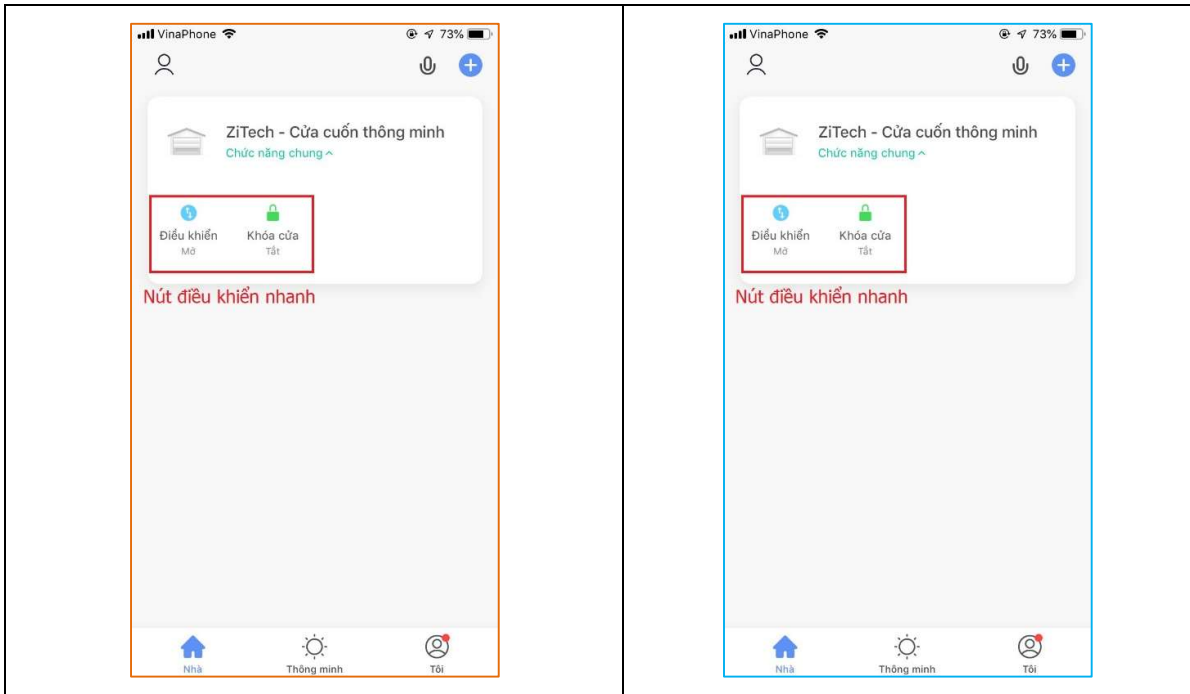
VinaPhone 73%

ZiTech - Cửa cuốn thông minh
Chức năng chung

Điều khiển
Mở

Khóa cửa
Tắt

Nút điều khiển nhanh

Nhà
Thông minh
Tôi

VinaPhone 73%

ZiTech - Cửa cuốn thông minh
Chức năng chung

Điều khiển
Mở

Khóa cửa
Tắt

Nút điều khiển nhanh

Nhà
Thông minh
Tôi